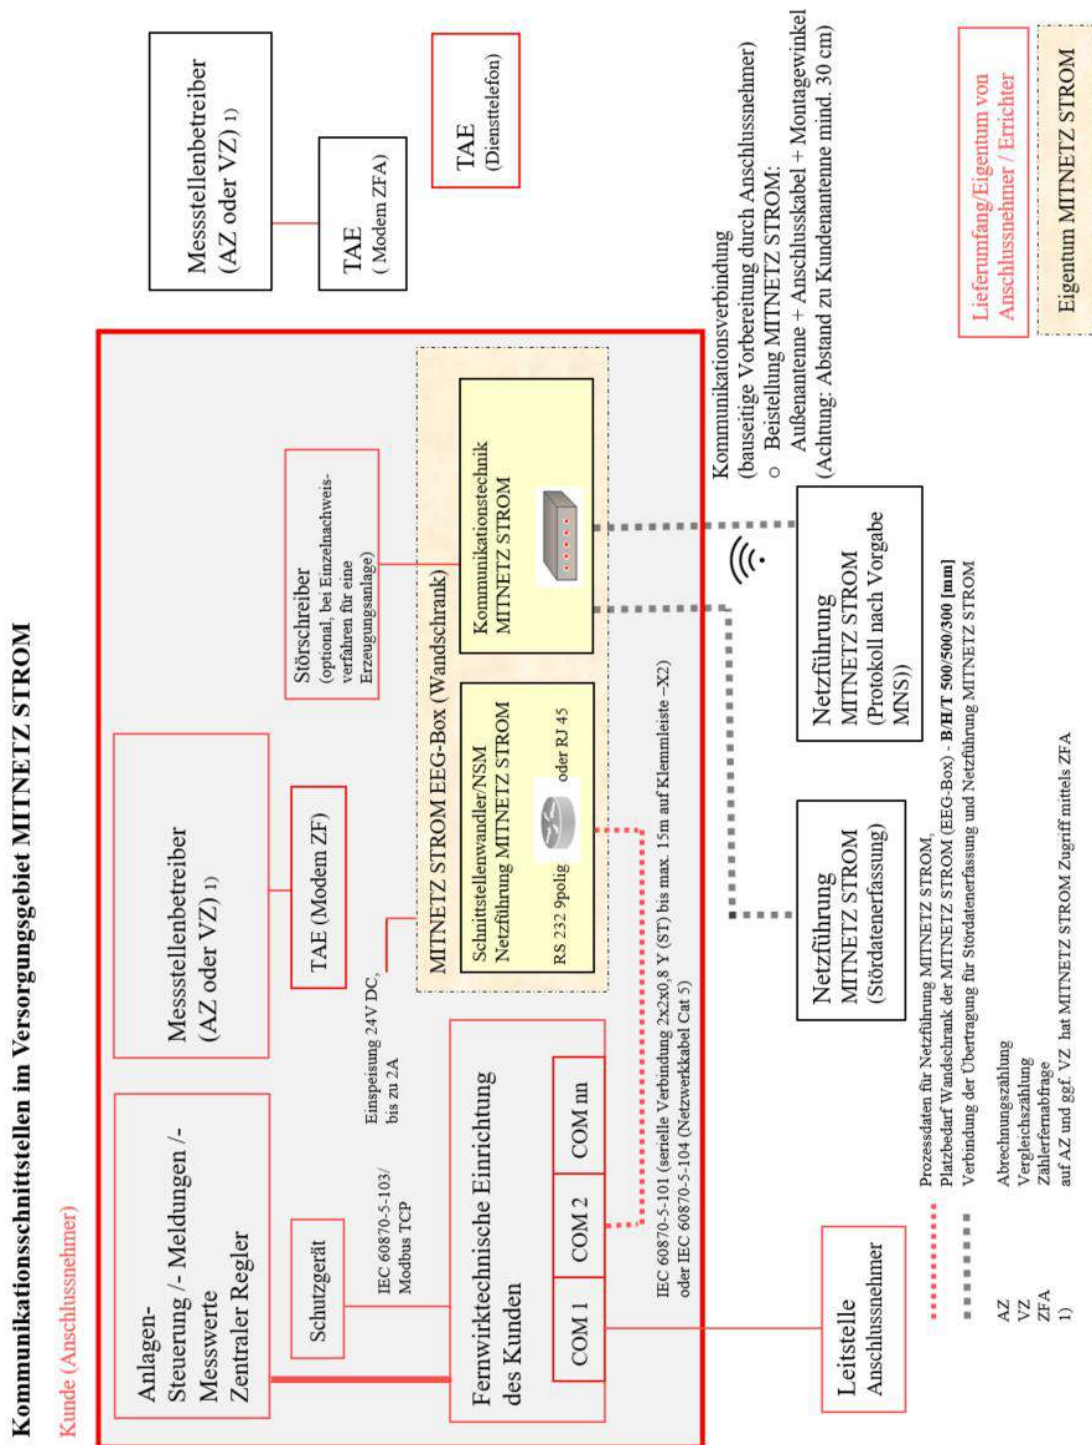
Kommunikationsschnittstellen im Versorgungsgebiet MITNETZ STROM

Kunde (Anschlussnehmer)

Anlagen-Steuerung /- Meldungen /- Messwerte Zentraler Regler

Schutzgerät

IEC 60870-5-103/ Modbus TCP

Fernwirktechnische Einrichtung des Kunden

COM 1

COM 2

COM nn

Messstellenbetreiber (AZ oder VZ) 1)

TAE (Modem ZF)

Einspeisung 24V DC, bis zu 2A

MITNETZ STROM EEG-Box (Wandschrank)

Schnittstellenwandler/NSM Netzführung MITNETZ STROM

RS 232 9polig oder RJ 45

Kommunikationstechnik MITNETZ STROM

Störschreiber (optional, bei Einzelnachweisverfahren für eine Erzeugungsanlage)

IEC 60870-5-101 (serielle Verbindung 2x2x0,8 Y (ST) bis max. 15m auf Klemmleiste –X2) oder IEC 60870-5-104 (Netzwerkkabel Cat 5)

Leitstelle Anschlussnehmer

Netzführung MITNETZ STROM (Stördatenerfassung)

Netzführung MITNETZ STROM (Protokoll nach Vorgabe MNS))

Kommunikationsverbindung (bauseitige Vorbereitung durch Anschlussnehmer)
○ Beistellung MITNETZ STROM:
Außenantenne + Anschlusskabel + Montagewinkel
(Achtung: Abstand zu Kundenantenne mind. 30 cm)

Messstellenbetreiber (AZ oder VZ) 1)

TAE ( Modem ZFA)

TAE (Diensttelefon)

Lieferumfang/Eigentum von Anschlussnehmer / Errichter

Eigentum MITNETZ STROM

Prozessdaten für Netzführung MITNETZ STROM, Platzbedarf Wandschrank der MITNETZ STROM (EEG-Box) - B/H/T 500/500/300 [mm]
Verbindung der Übertragung für Stördatenerfassung und Netzführung MITNETZ STROM

AZ Abrechnungszählung
VZ Vergleichszählung
ZFA Zählerfernabfrage
1) auf AZ und ggf. VZ hat MITNETZ STROM Zugriff mittels ZFA